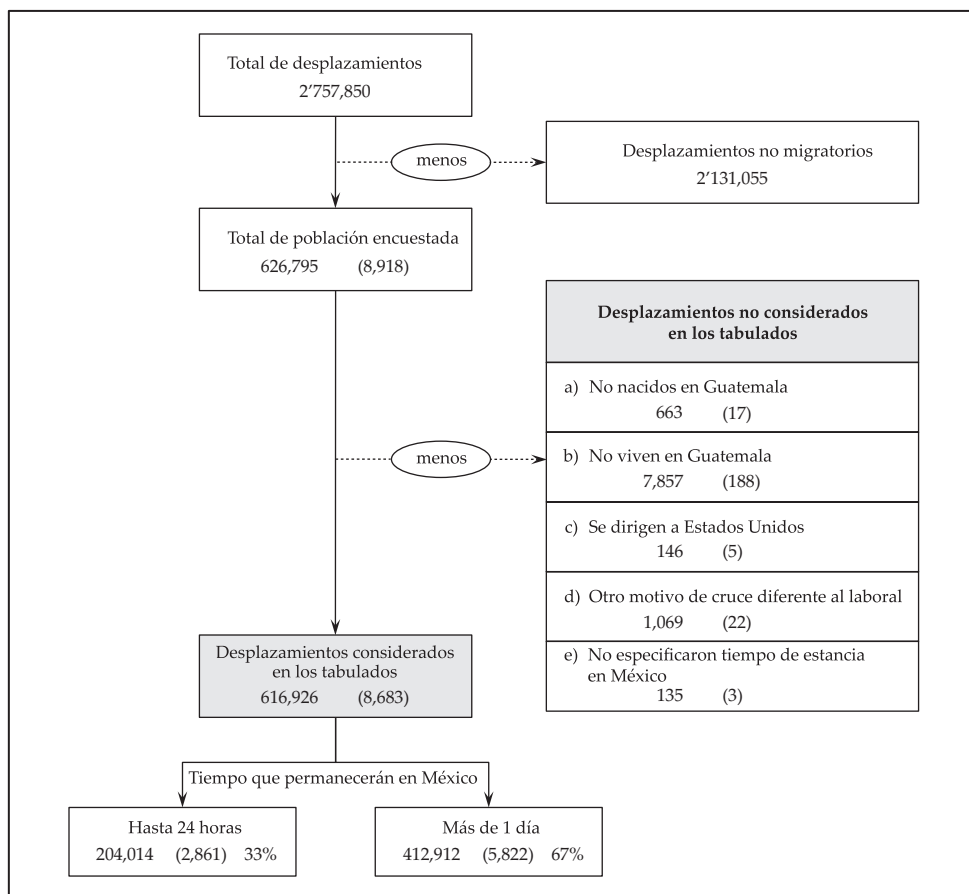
Total de desplazamientos
2’757,850

menos

Desplazamientos no migratorios
2’131,055

Total de población encuestada
626,795 (8,918)

Desplazamientos no considerados en los tabulados

a) No nacidos en Guatemala
663 (17)

menos

b) No viven en Guatemala
7,857 (188)

c) Se dirigen a Estados Unidos
146 (5)

d) Otro motivo de cruce diferente al laboral
1,069 (22)

Desplazamientos considerados en los tabulados
616,926 (8,683)

e) No especificaron tiempo de estancia en México
135 (3)

Tiempo que permanecerán en México

Hasta 24 horas
204,014 (2,861) 33%

Más de 1 día
412,912 (5,822) 67%